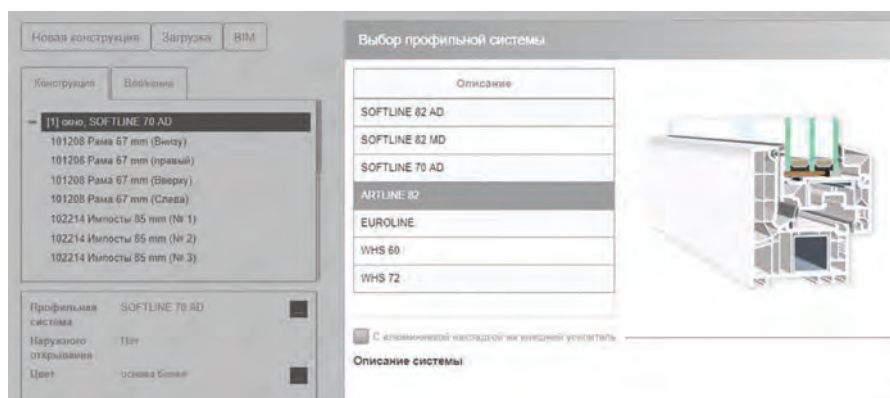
Новая конструкция | Загрузка | BIM

Конструкция | Вложение

[1] окно, SOFTLINE 70 AD
101208 Рама 67 mm (Внизу)
101208 Рама 67 mm (правый)
101208 Рама 67 mm (Вверху)
101208 Рама 67 mm (Слева)
102214 Импосты 85 mm (№ 1)
102214 Импосты 85 mm (№ 2)
102214 Импосты 85 mm (№ 3)

Профильная система | SOFTLINE 70 AD
Наружного открывания | Нет
Цвет | основа белая

Выбор профильной системы

| Описание |
|---|
| SOFTLINE 82 AD |
| SOFTLINE 82 MD |
| SOFTLINE 70 AD |
| ARTLINE 82 |
| EUROLINE |
| WHS 60 |
| WHS 72 |

С алюминиевой накладкой на внешний уплотнитель

Описание системы